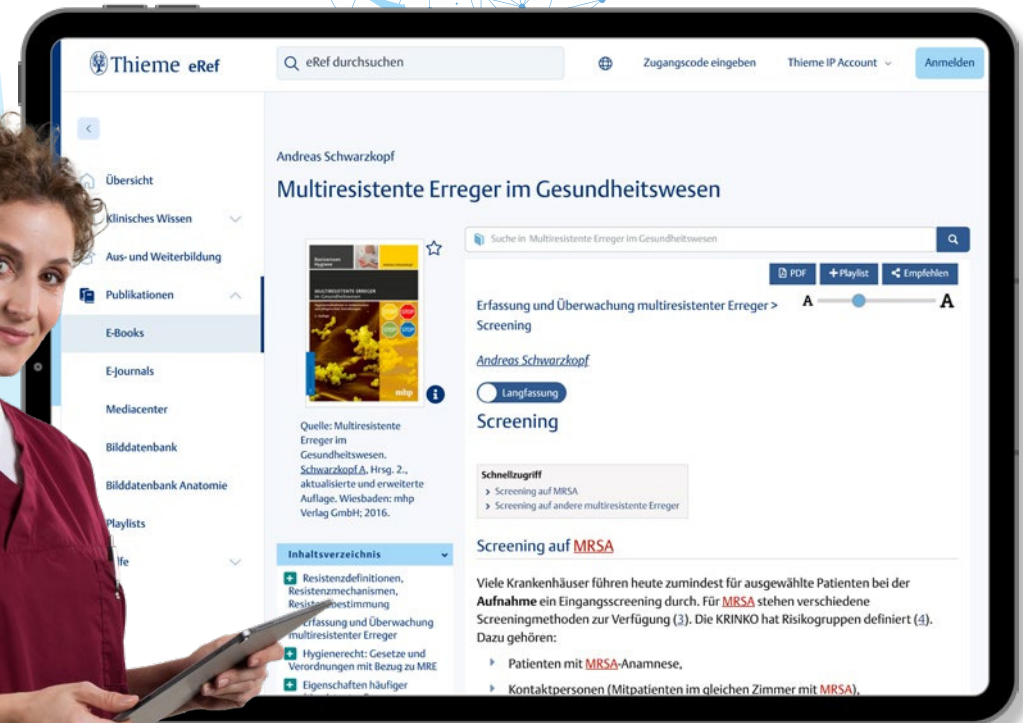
Thieme eRef

eRef durchsuchen

Zugangscode eingeben

Thieme IP Account

Anmelden

Übersicht

Klinisches Wissen

Aus- und Weiterbildung

Publikationen

E-Books

E-Journals

Mediacenter

Bilddatenbank

Bilddatenbank Anatomie

Playlists

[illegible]lfe

Andreas Schwarzkopf

Multiresistente Erreger im Gesundheitswesen

Quelle: Multiresistente Erreger im Gesundheitswesen. Schwarzkopf A, Hrsg. 2., aktualisierte und erweiterte Auflage. Wiesbaden: mhp Verlag GmbH; 2016.

Inhaltsverzeichnis

Resistenzdefinitionen, Resistenzmechanismen, Resist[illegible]bestimmung

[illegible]rfassung und Überwachung multiresistenter Erreger

Hygienerecht: Gesetze und Verordnungen mit Bezug zu MRE

Eigenschaften häufiger

Suche in Multiresistente Erreger im Gesundheitswesen

PDF

+ Playlist

Empfehlen

Erfassung und Überwachung multiresistenter Erreger > Screening

A A

Andreas Schwarzkopf

Langfassung

Screening

Schnellzugriff
> Screening auf MRSA
> Screening auf andere multiresistente Erreger

Screening auf MRSA

Viele Krankenhäuser führen heute zumindest für ausgewählte Patienten bei der **Aufnahme** ein Eingangsscreening durch. Für MRSA stehen verschiedene Screeningmethoden zur Verfügung (3). Die KRINKO hat Risikogruppen definiert (4). Dazu gehören:

Patienten mit MRSA-Anamnese,

Kontaktpersonen (Mitpatienten im gleichen Zimmer mit MRSA),